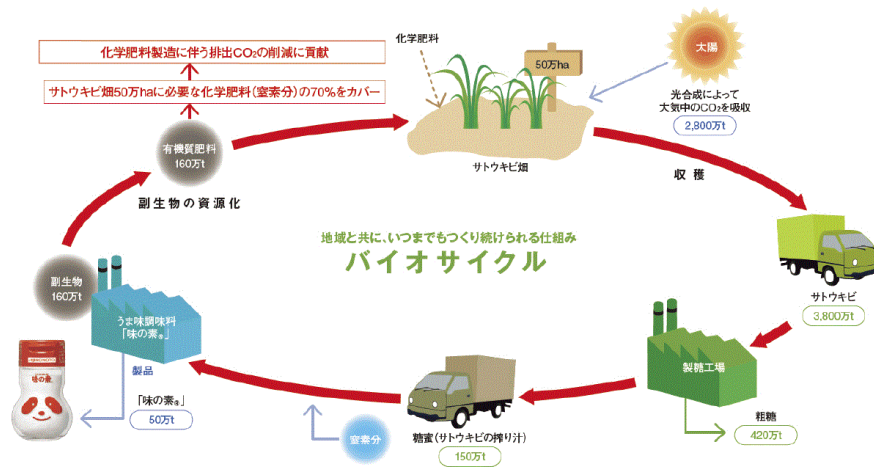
化学肥料製造に伴う排出$CO_2$の削減に貢献

サトウキビ畑50万haに必要な化学肥料(窒素分)の70%をカバー

化学肥料

50万ha

太陽

光合成によって大気中の$CO_2$を吸収

2,800万t

有機質肥料
160万t

サトウキビ畑

収穫

副生物の資源化

地域と共に、いつまでもつくり続けられる仕組み

バイオサイクル

副生物
160万t

うま味調味料
「味の素®」

サトウキビ

3,800万t

製品

製糖工場

「味の素®」

50万t

窒素分

糖蜜(サトウキビの搾り汁)

150万t

粗糖

420万t

味の素